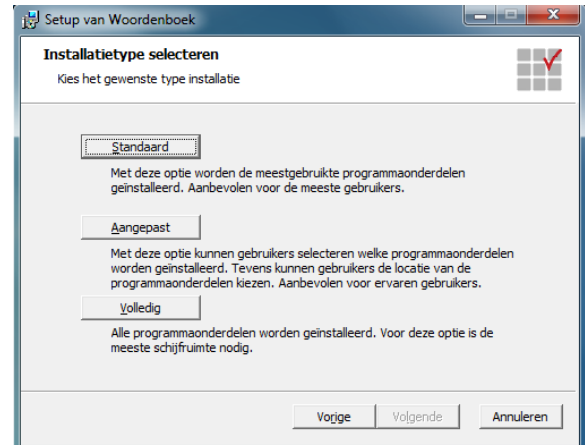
Setup van Woordenboek

Installatietype selecteren

Kies het gewenste type installatie

Standaard

Met deze optie worden de meestgebruikte programmaonderdelen geïnstalleerd. Aanbevolen voor de meeste gebruikers.

Aangepast

Met deze optie kunnen gebruikers selecteren welke programmaonderdelen worden geïnstalleerd. Tevens kunnen gebruikers de locatie van de programmaonderdelen kiezen. Aanbevolen voor ervaren gebruikers.

Volledig

Alle programmaonderdelen worden geïnstalleerd. Voor deze optie is de meeste schijfruimte nodig.

Vorige | Volgende | Annuleren